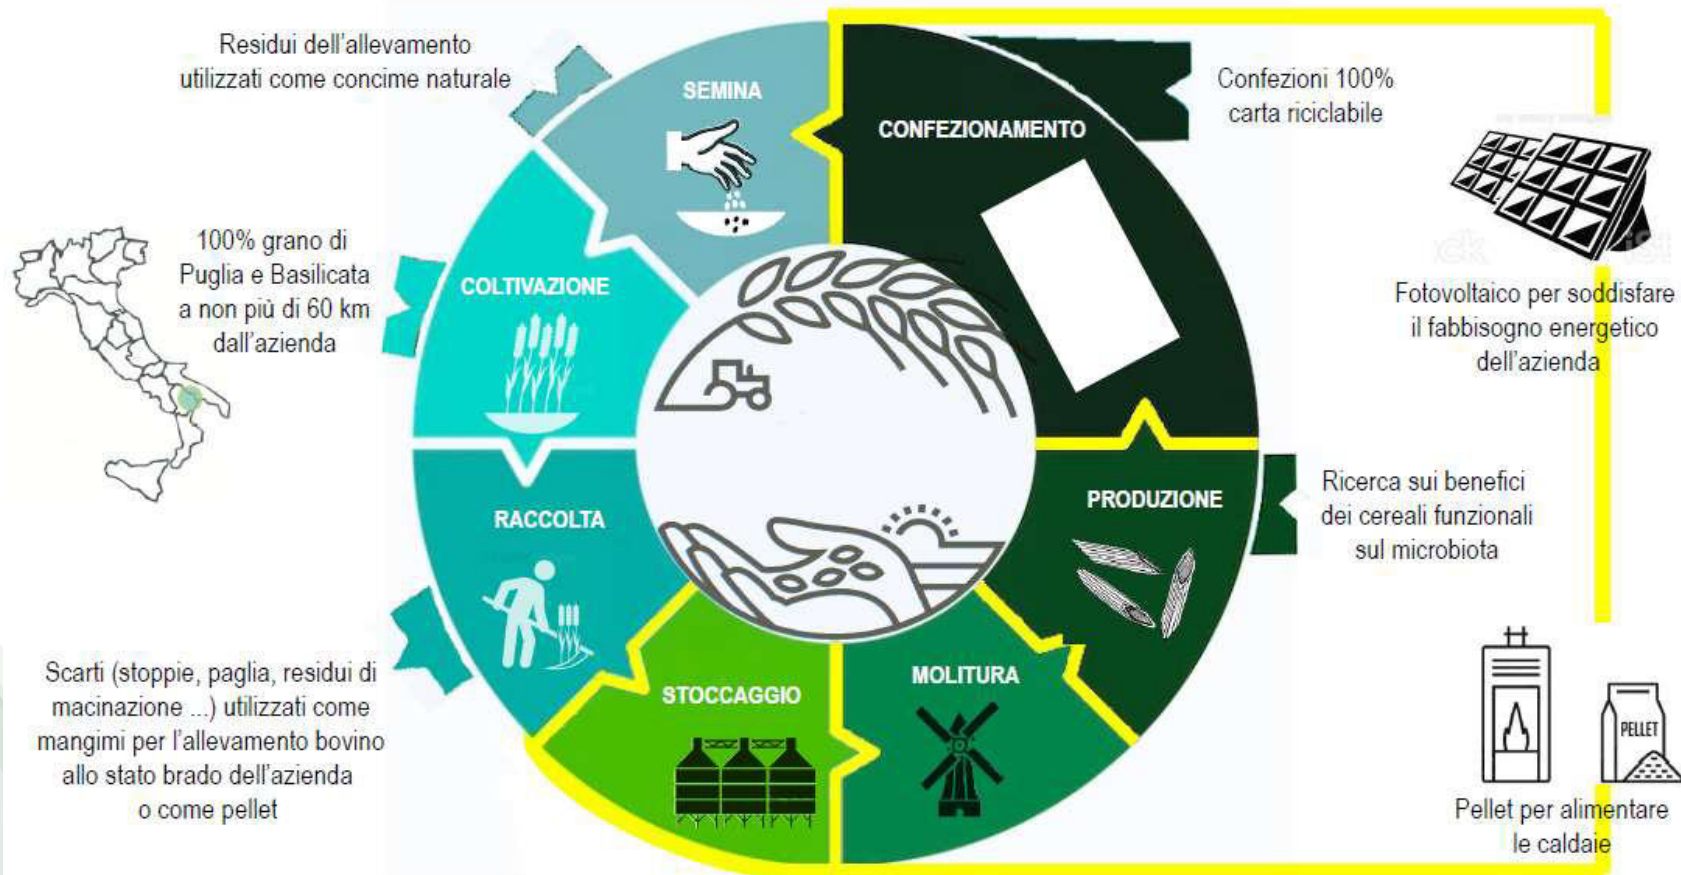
Residui dell'allevamento utilizzati come concime naturale

SEMINA

CONFEZIONAMENTO

Confezioni 100% carta riciclabile

100% grano di Puglia e Basilicata a non più di 60 km dall'azienda

COLTIVAZIONE

Fotovoltaico per soddisfare il fabbisogno energetico dell'azienda

RACCOLTA

PRODUZIONE

Ricerca sui benefici dei cereali funzionali sul microbiota

Scarti (stoppie, paglia, residui di macinazione ...) utilizzati come mangimi per l'allevamento bovino allo stato brado dell'azienda o come pellet

STOCCAGGIO

MOLITURA

PELLET

Pellet per alimentare le caldaie